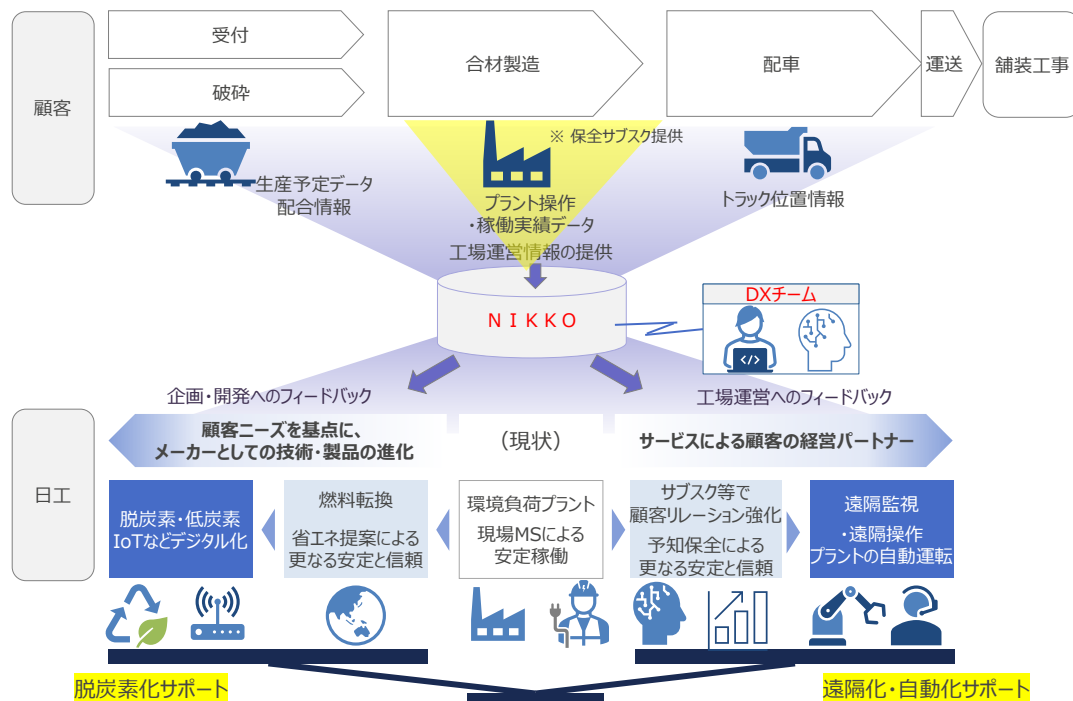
顧客

受付

破砕

合材製造

配車

運送

舗装工事

※ 保全サブスク提供

生産予定データ
配合情報

プラント操作
・稼働実績データ
工場運営情報の提供

トラック位置情報

NIKKO

DXチーム

企画・開発へのフィードバック

工場運営へのフィードバック

日工

顧客ニーズを基点に、
メーカーとしての技術・製品の進化

（現状）

サービスによる顧客の経営パートナー

脱炭素・低炭素
IoTなどデジタル化

燃料転換

省エネ提案による
更なる安定と信頼

環境負荷プラント

現場MSによる
安定稼働

サブスク等で
顧客リレーション強化

予知保全による
更なる安定と信頼

遠隔監視
・遠隔操作
プラントの自動運転

脱炭素化サポート

遠隔化・自動化サポート